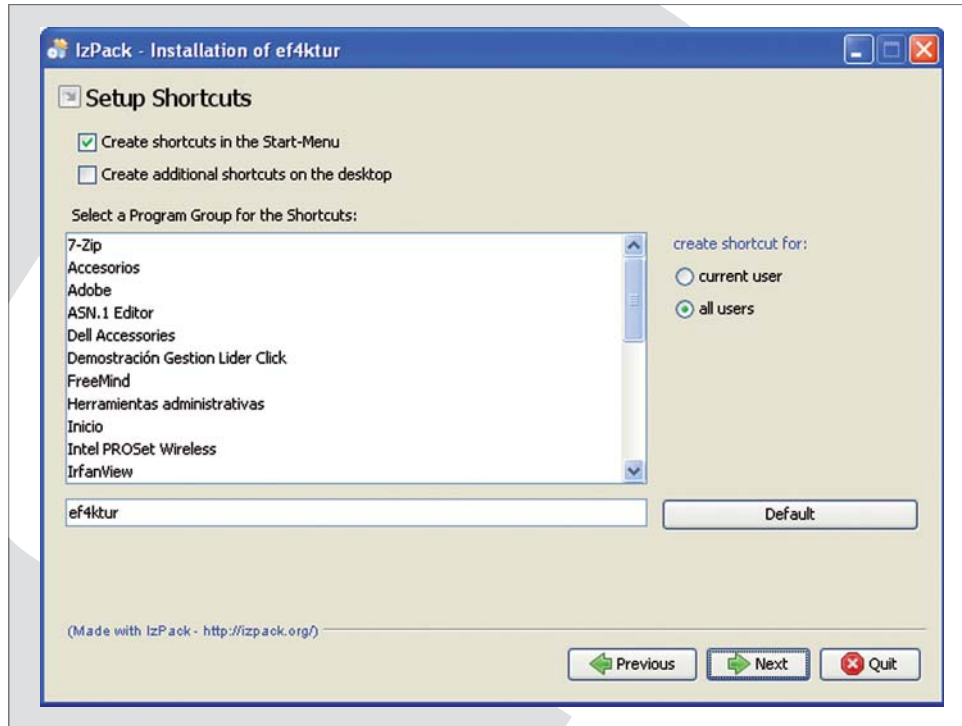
IzPack - Installation of ef4ktur

Setup Shortcuts

Create shortcuts in the Start-Menu

Create additional shortcuts on the desktop

Select a Program Group for the Shortcuts:

7-Zip
Accesorios
Adobe
ASN.1 Editor
Dell Accessories
Demostración Gestion Lider Click
FreeMind
Herramientas administrativas
Inicio
Intel PROSet Wireless
IrfanView

create shortcut for:

current user

all users

ef4ktur

Default

(Made with IzPack - http://izpack.org/)

Previous

Next

Quit